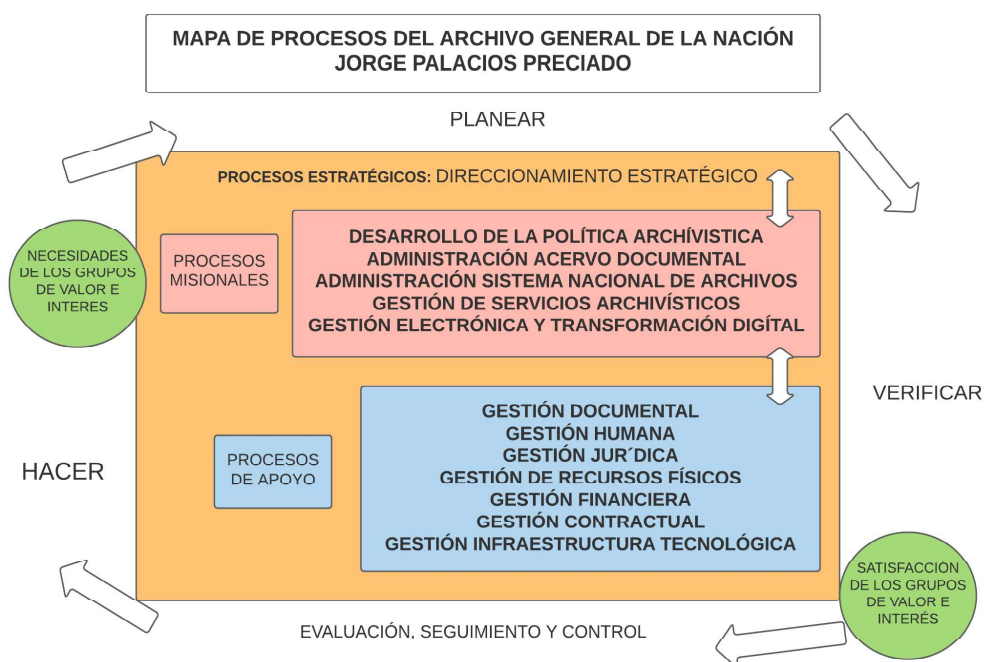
MAPA DE PROCESOS DEL ARCHIVO GENERAL DE LA NACIÓN
JORGE PALACIOS PRECIADO

PLANEAR

NECESIDADES DE LOS GRUPOS DE VALOR E INTERES

PROCESOS ESTRATÉGICOS: DIRECCIONAMIENTO ESTRATÉGICO

PROCESOS MISIONALES

DESARROLLO DE LA POLÍTICA ARCHÍVISTICA
ADMINISTRACIÓN ACERVO DOCUMENTAL
ADMINISTRACIÓN SISTEMA NACIONAL DE ARCHIVOS
GESTIÓN DE SERVICIOS ARCHIVÍSTICOS
GESTIÓN ELECTRÓNICA Y TRANSFORMACIÓN DIGITAL

VERIFICAR

HACER

PROCESOS DE APOYO

GESTIÓN DOCUMENTAL
GESTIÓN HUMANA
GESTIÓN JUR´DICA
GESTIÓN DE RECURSOS FÍSICOS
GESTIÓN FINANCIERA
GESTIÓN CONTRACTUAL
GESTIÓN INFRAESTRUCTURA TECNOLÓGICA

SATISFACCION DE LOS GRUPOS DE VALOR E INTERÉS

EVALUACIÓN, SEGUIMIENTO Y CONTROL